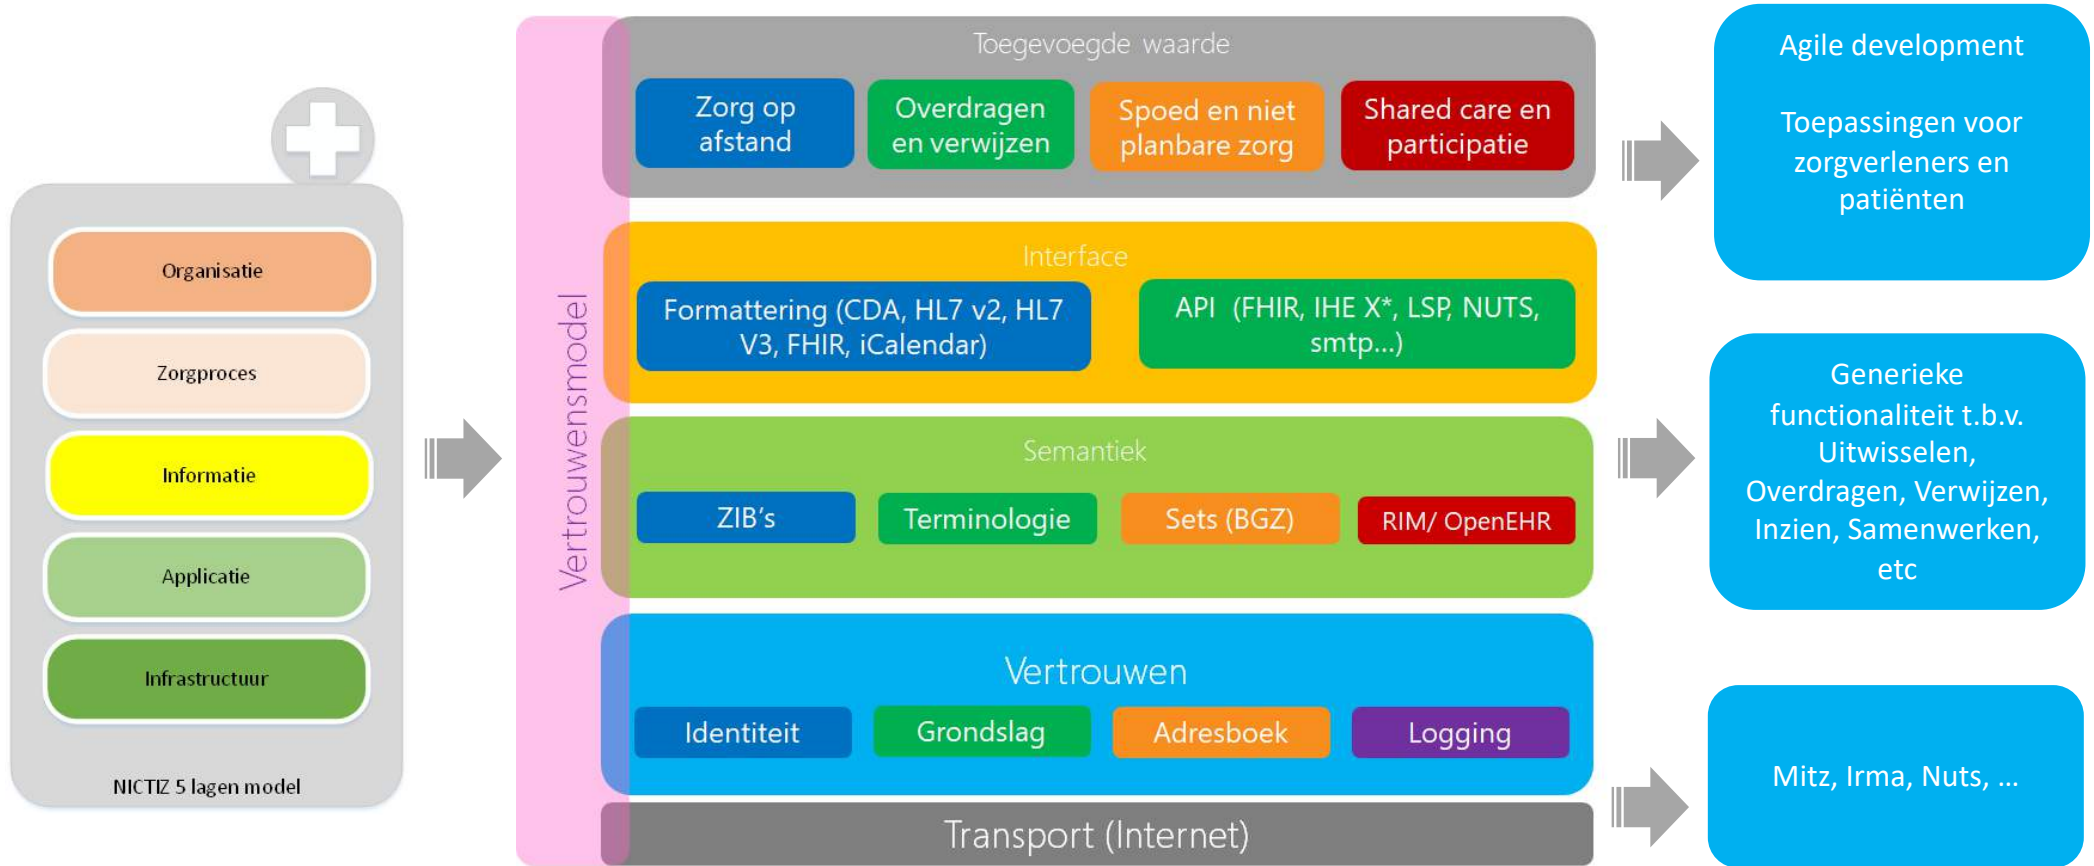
Organisatie

Zorgproces

Informatie

Applicatie

Infrastructuur

NICTIZ 5 lagen model

Vertrouwensmodel

Toegevoegde waarde

Zorg op afstand

Overdragen en verwijzen

Spoed en niet planbare zorg

Shared care en participatie

Interface

Formattering (CDA, HL7 v2, HL7 V3, FHIR, iCalendar)

API (FHIR, IHE X*, LSP, NUTS, smtp...)

Semantiek

ZIB's

Terminologie

Sets (BGZ)

RIM/ OpenEHR

Vertrouwen

Identiteit

Grondslag

Adresboek

Logging

Transport (Internet)

Agile development

Toepassingen voor zorgverleners en patiënten

Generieke functionaliteit t.b.v. Uitwisselen, Overdragen, Verwijzen, Inzien, Samenwerken, etc

Mitz, Irma, Nuts, ...